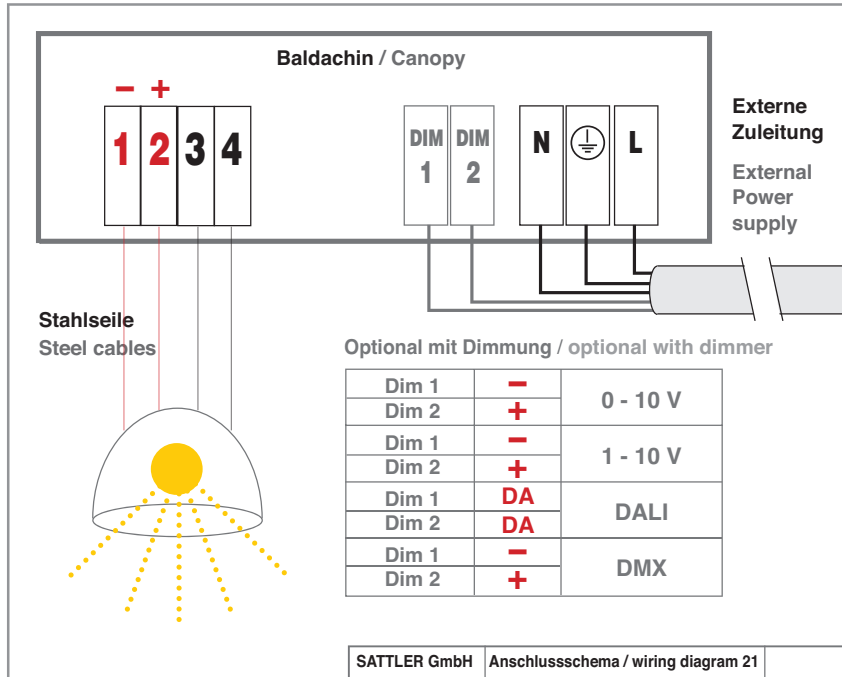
Baldachin / Canopy

– +

1 2 3 4

DIM 1 DIM 2

N L

Externe Zuleitung

External Power supply

Stahlseile
Steel cables

Optional mit Dimmung / optional with dimmer

| | | |
|---|---|---|
| Dim 1 | – | 0 - 10 V |
| Dim 2 | + | |
| Dim 1 | – | 1 - 10 V |
| Dim 2 | + | |
| Dim 1 | DA | DALI |
| Dim 2 | DA | |
| Dim 1 | – | DMX |
| Dim 2 | + | |

| SATTLER GmbH | Anschlussschema / wiring diagram 21 |
|---|---|